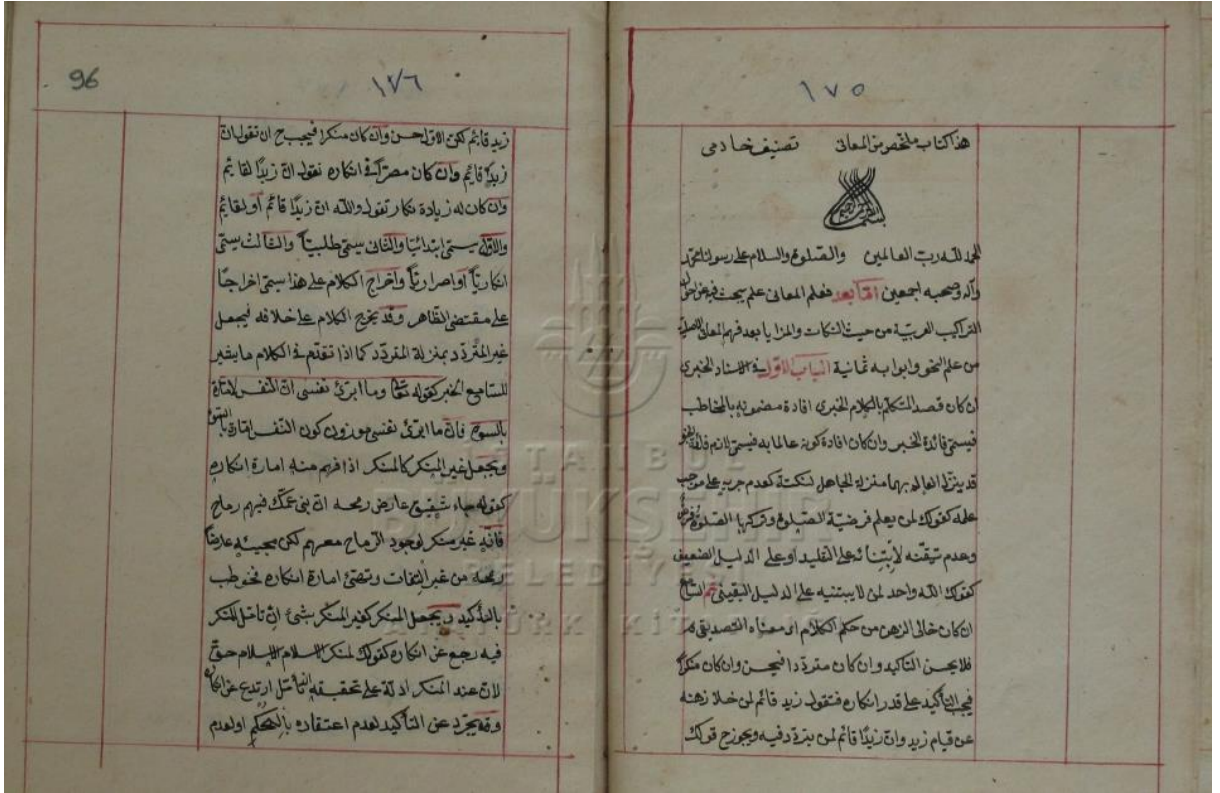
96

١٧٦

زيد قائم لكون الاول احسن وان كان منكرا فيجب ان تقول ان زيدا قائم وان كان مصرا في انكاره تقول ان زيدا لقائم وان كان له زيادة انكار تقول والله ان زيدا قائم او لقائم والاول يسمى ابتدائيا والثاني يسمى طلبيا والثالث يسمى انكاريا او اصراريا واخراج الكلام على هذا يسمى اخراجا على مقتضى الظاهر وقد يخرج الكلام على خلافه فيجعل غير المتردد بمنزلة المتردد كما اذا تقدم في الكلام ما يشير للسامع الخبر كقوله تعالى وما ابرئ نفسي ان النفس لامارة بالسوء فان ما ابرئ نفسي يجوز كون النفس امارة بالسوء ويجعل غير المنكر كالمنكر اذا ظهر منه امارة الانكار كقوله جاء شقيق عارض رمحه ان بني عمك فيهم رماح فانه غير منكر لوجود الرماح معهم لكن مجيئه عارضا رمحه من غير التفات وتهيؤ امارة انكار فخوطب بالتأكيد ويجعل المنكر كغير المنكر بشيء ان تامل المنكر فيه رجع عن انكاره كقولك لمنكر الاسلام الاسلام حق لان عند المنكر ادلة على تحققه لو تامل ارتدع عن انكاره وقد يجرد عن التأكيد لعدم اعتقاده بالحكم اولعدم

١٧٥

هذا كتاب المختصر من المعاني تصنيف خادمي

بسم الله الرحمن الرحيم

الحمد لله رب العالمين والصلوة والسلام على رسوله محمد وآله وصحبه اجمعين اما بعد فعلم المعاني علم يبحث فيه عن احوال التراكيب العربية من حيث النكات والمزايا بعد فهم المعاني الاصلية من علم النحو وابوابه ثمانية الباب الاول في الاسناد الخبري ان كان قصد المتكلم بالكلام الخبري افادة مضمونه بالمخاطب فيسمى فائدة الخبر وان كان افادة كونه عالما به فيسمى لازم فائدة الخبر وقد ينزل العالم بهما منزلة الجاهل لنكتة كعدم جريه على موجب علمه كقولك لمن يعلم فرضية الصلوة وتركها الصلوة فرض وعدم تيقنه لابتنائه على التقليد او على الدليل الضعيف كقولك الله واحد لمن لا يبتنيه على الدليل اليقيني ثم اعلم انه ان كان خالي الذهن من حكم الكلام او معناه المقصود بقى له فلا يحسن التأكيد وان كان مترددا فيحسن وان كان منكرا فيجب التأكيد على قدر انكاره فتقول زيد قائم لمن خلا ذهنه عن قيام زيد وان زيدا قائم لمن يتردد فيه ويجوز قولك